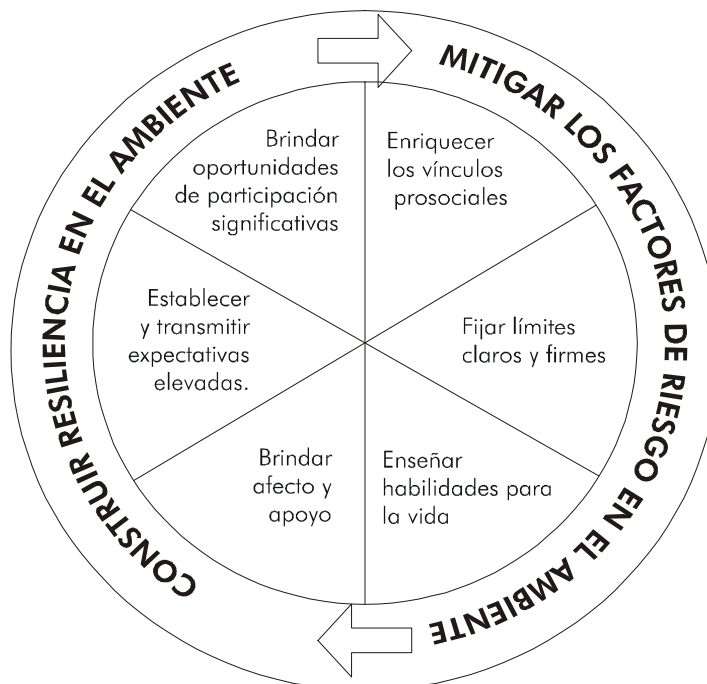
MITIGAR LOS FACTORES DE RIESGO EN EL AMBIENTE

Enriquecer los vínculos prosociales

Fijar límites claros y firmes

Enseñar habilidades para la vida

Brindar afecto y apoyo

Establecer y transmitir expectativas elevadas.

Brindar oportunidades de participación significativas

CONSTRUIR RESILIENCIA EN EL AMBIENTE